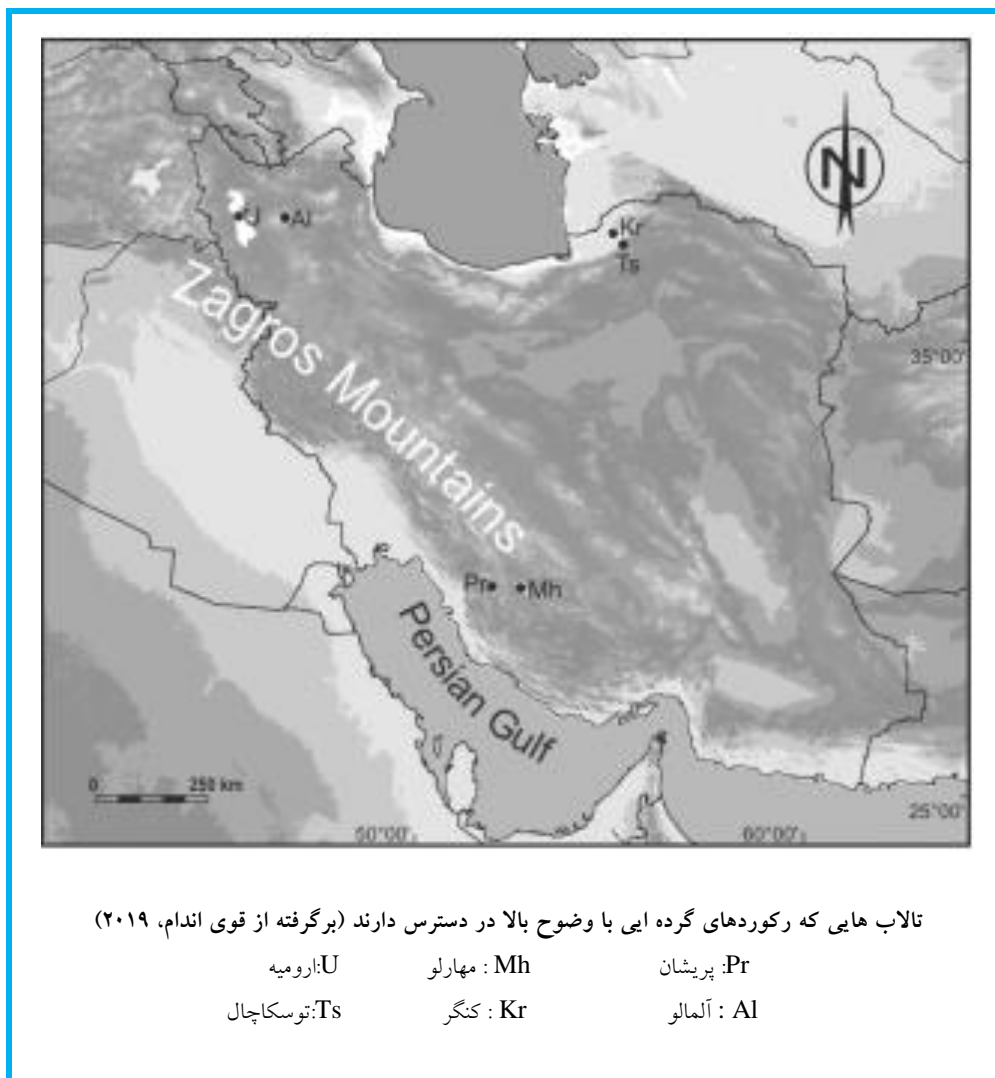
U •Al

•Kr
•Ts

35°00'

Zagros Mountains

Pr• •Mh

Persian Gulf

0 250 km

25°00'

50°00' 60°00'

تالاب هایی که رکوردهای گرده ایی با وضوح بالا در دسترس دارند (برگرفته از قوی اندام، ۲۰۱۹)

U:ارومیه Mh : مهارلو Pr: پریشان

Ts:توسکاچال Kr : کنگر Al : آلمالو